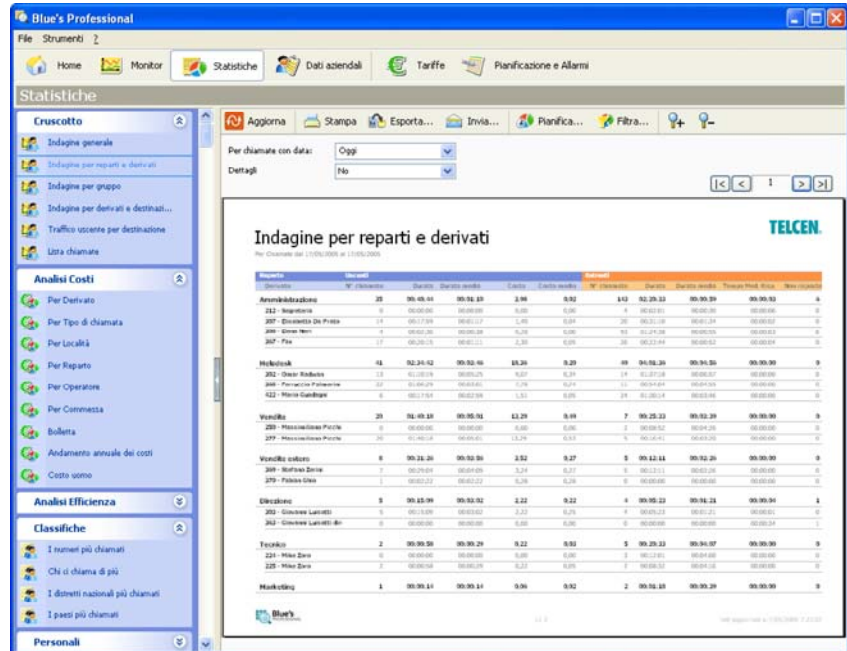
Blue's Professional

File Strumenti ?

Home Monitor Statistiche Dati aziendali Tariffe Pianificazione e Allarmi

Statistiche

Cruscotto
Indagine generale
Indagine per reparti e derivati
Indagine per gruppo
Indagine per derivati e destinazi...
Traffico uscente per destinazione
Lista chiamate

Analisi Costi
Per Derivato
Per Tipo di chiamata
Per Località
Per Reparto
Per Operatore
Per Commessa
Bolletta
Andamento annuale dei costi
Costo uomo

Analisi Efficienza

Classifiche
I numeri più chiamati
Chi ci chiama di più
I distretti nazionali più chiamati
I paesi più chiamati

Personali

Aggiorna Stampa Esporta... Invia... Pianifica... Filtra...

Per chiamate con data: Oggi
Dettagli No

1

Indagine per reparti e derivati

TELCEN.

| Reparto | Uscenti | | | | | Entranti | | | | |
|---|---|---|---|---|---|---|---|---|---|---|
| Amministrazione | 25 | 00:48:44 | 00:01:10 | 2.96 | 0.92 | 142 | 02:29:33 | 00:00:59 | 00:00:53 | 4 |
| Helpdesk | 41 | 02:24:42 | 00:02:46 | 15.26 | 0.29 | 49 | 04:01:26 | 00:04:56 | 00:00:00 | 0 |
| Vendite | 25 | 01:49:10 | 00:05:01 | 13.29 | 0.49 | 7 | 00:25:23 | 00:02:39 | 00:00:00 | 0 |
| Vendite estero | 8 | 00:21:26 | 00:02:56 | 3.52 | 0.27 | 5 | 00:12:11 | 00:02:26 | 00:00:00 | 0 |
| Direzione | 5 | 00:15:09 | 00:02:02 | 2.22 | 0.22 | 4 | 00:05:22 | 00:01:21 | 00:00:34 | 1 |
| Tecnico | 2 | 00:00:58 | 00:00:29 | 0.22 | 0.02 | 5 | 00:29:33 | 00:04:07 | 00:00:00 | 0 |
| Marketing | 1 | 00:00:14 | 00:00:14 | 0.06 | 0.02 | 2 | 00:01:18 | 00:00:39 | 00:00:00 | 0 |

Blue's